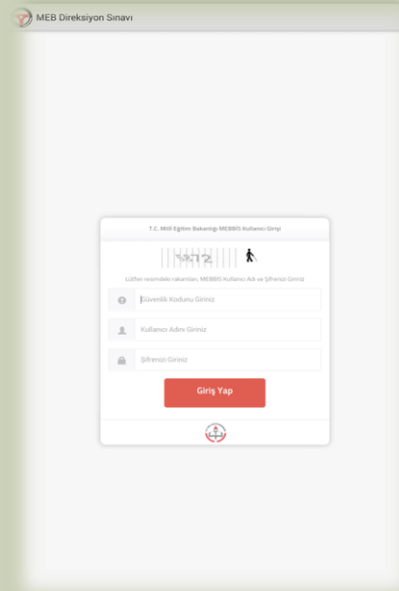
MEB Direksiyon Sınavı

T.C. Milli Eğitim Bakanlığı MEBBİS Kullanıcı Girişi

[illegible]

Lütfen resimdeki rakamları, MEBBİS Kullanıcı Adı ve Şifrenizi Giriniz

Güvenlik Kodunu Giriniz

Kullanıcı Adını Giriniz

Şifrenizi Giriniz

Giriş Yap